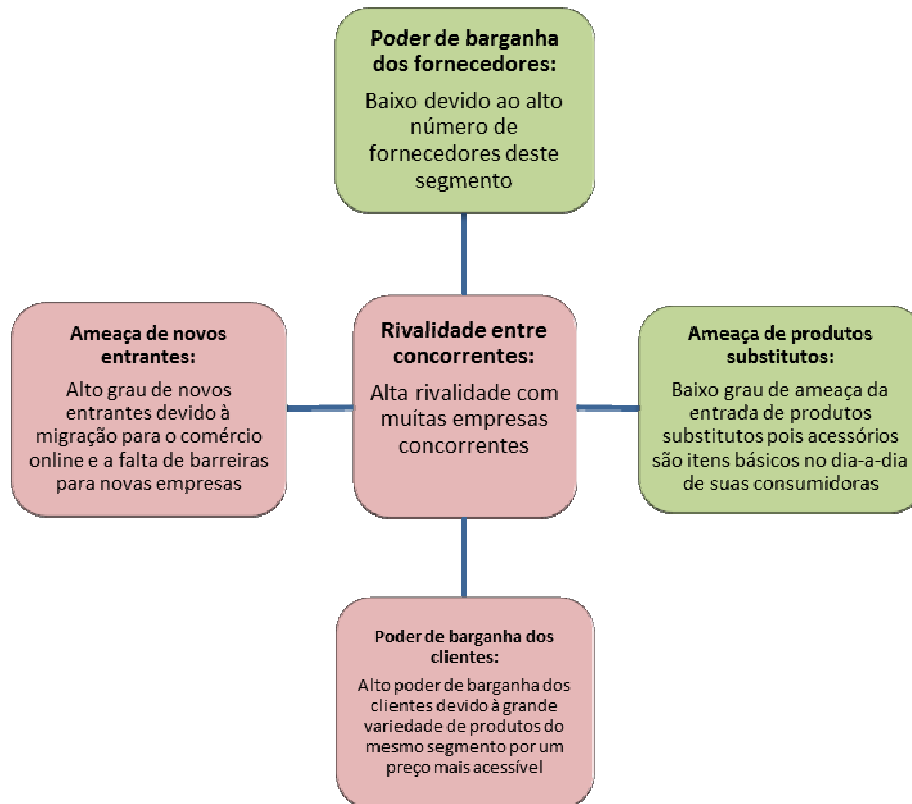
Poder de barganha dos fornecedores:

Baixo devido ao alto número de fornecedores deste segmento

Ameaça de novos entrantes:

Alto grau de novos entrantes devido à migração para o comércio online e a falta de barreiras para novas empresas

Rivalidade entre concorrentes:

Alta rivalidade com muitas empresas concorrentes

Ameaça de produtos substitutos:

Baixo grau de ameaça da entrada de produtos substitutos pois acessórios são itens básicos no dia-a-dia de suas consumidoras

Poder de barganha dos clientes:

Alto poder de barganha dos clientes devido à grande variedade de produtos do mesmo segmento por um preço mais acessível